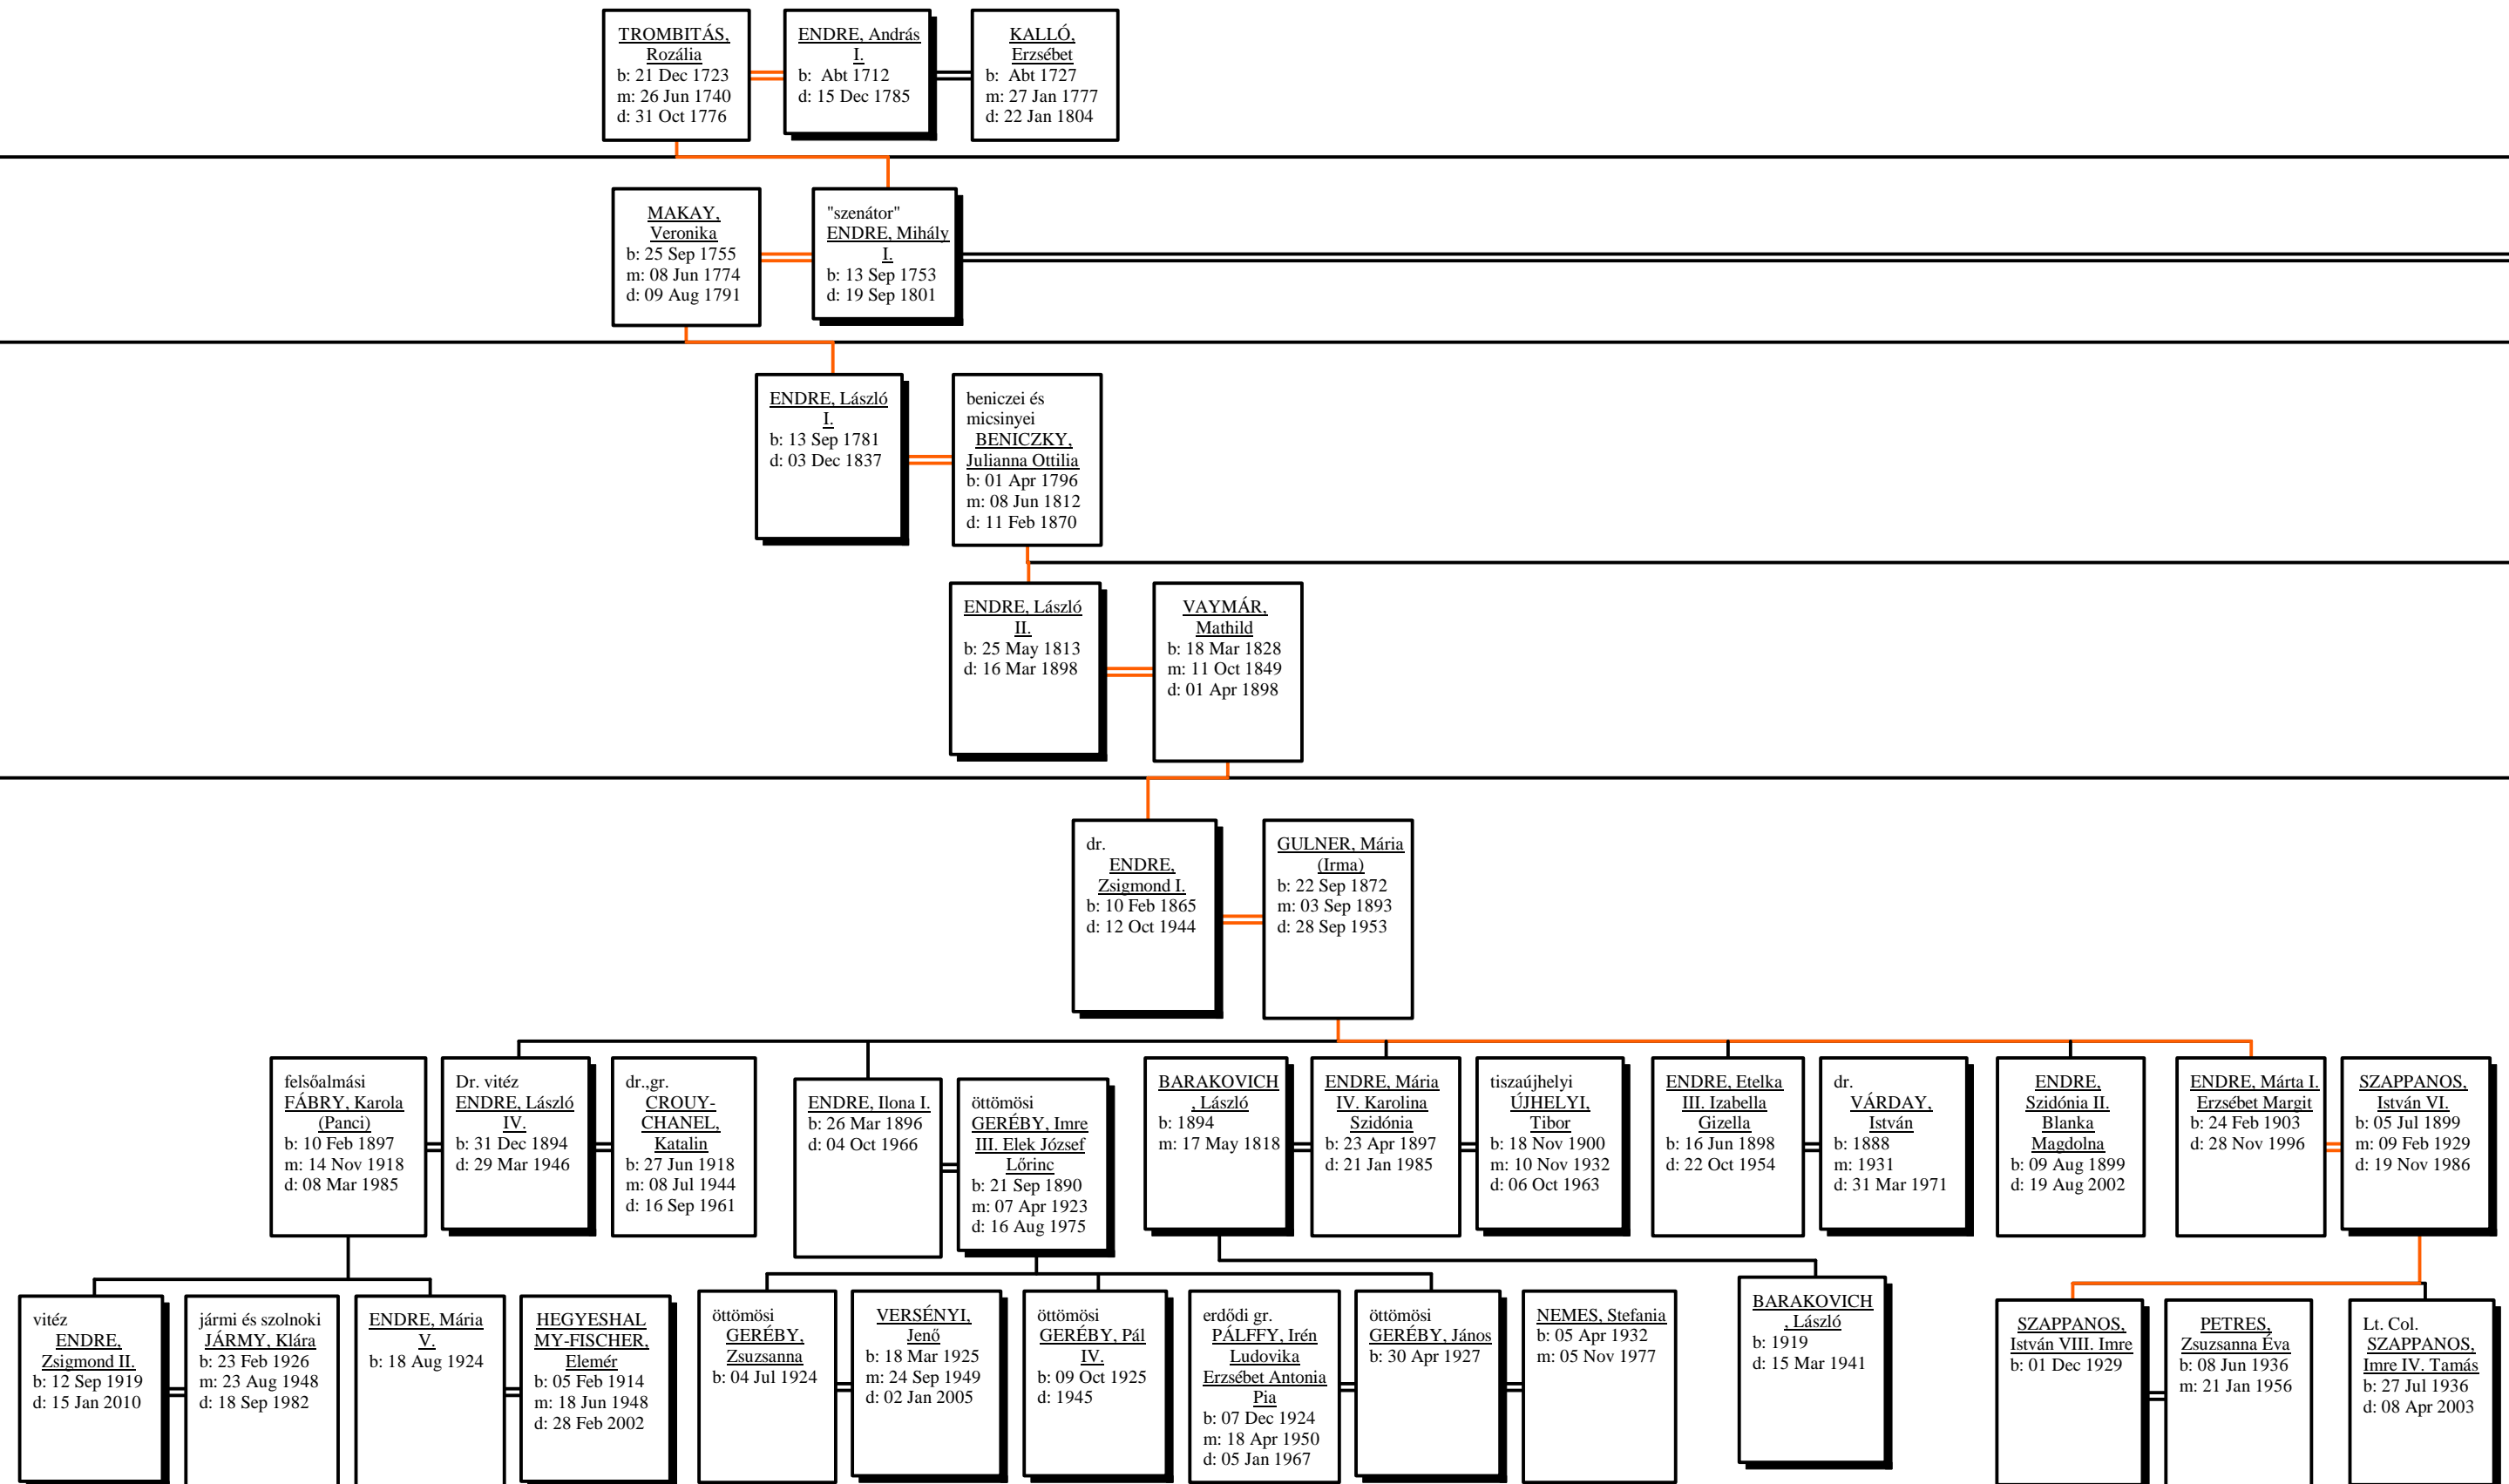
TROMBITÁS, Rozália
b: 21 Dec 1723
m: 26 Jun 1740
d: 31 Oct 1776

ENDRE, András I.
b: Abt 1712
d: 15 Dec 1785

KALLÓ, Erzsébet
b: Abt 1727
m: 27 Jan 1777
d: 22 Jan 1804

MAKAY, Veronika
b: 25 Sep 1755
m: 08 Jun 1774
d: 09 Aug 1791

"szenátor" ENDRE, Mihály I.
b: 13 Sep 1753
d: 19 Sep 1801

ENDRE, László I.
b: 13 Sep 1781
d: 03 Dec 1837

beniczei és micsinyei BENICZKY, Julianna Ottilia
b: 01 Apr 1796
m: 08 Jun 1812
d: 11 Feb 1870

ENDRE, László II.
b: 25 May 1813
d: 16 Mar 1898

VAYMÁR, Mathild
b: 18 Mar 1828
m: 11 Oct 1849
d: 01 Apr 1898

dr. ENDRE, Zsigmond I.
b: 10 Feb 1865
d: 12 Oct 1944

GULNER, Mária (Irma)
b: 22 Sep 1872
m: 03 Sep 1893
d: 28 Sep 1953

felsőalmási FÁBRY, Karola (Panci)
b: 10 Feb 1897
m: 14 Nov 1918
d: 08 Mar 1985

Dr. vitéz ENDRE, László IV.
b: 31 Dec 1894
d: 29 Mar 1946

dr.,gr. CROUY-CHANEL, Katalin
b: 27 Jun 1918
m: 08 Jul 1944
d: 16 Sep 1961

ENDRE, Ilona I.
b: 26 Mar 1896
d: 04 Oct 1966

öttömösi GERÉBY, Imre III. Elek József Lőrinc
b: 21 Sep 1890
m: 07 Apr 1923
d: 16 Aug 1975

BARAKOVICH, László
b: 1894
m: 17 May 1818

ENDRE, Mária IV. Karolina Szidónia
b: 23 Apr 1897
d: 21 Jan 1985

tiszaújhelyi ÚJHELYI, Tibor
b: 18 Nov 1900
m: 10 Nov 1932
d: 06 Oct 1963

ENDRE, Etelka III. Izabella Gizella
b: 16 Jun 1898
d: 22 Oct 1954

dr. VÁRDAY, István
b: 1888
m: 1931
d: 31 Mar 1971

ENDRE, Szidónia II. Blanka Magdolna
b: 09 Aug 1899
d: 19 Aug 2002

ENDRE, Márta I. Erzsébet Margit
b: 24 Feb 1903
d: 28 Nov 1996

SZAPPANOS, István VI.
b: 05 Jul 1899
m: 09 Feb 1929
d: 19 Nov 1986

vitéz ENDRE, Zsigmond II.
b: 12 Sep 1919
d: 15 Jan 2010

jármi és szolnoki JÁRMY, Klára
b: 23 Feb 1926
m: 23 Aug 1948
d: 18 Sep 1982

ENDRE, Mária V.
b: 18 Aug 1924

HEGYESHALMY-FISCHER, Elemér
b: 05 Feb 1914
m: 18 Jun 1948
d: 28 Feb 2002

öttömösi GERÉBY, Zsuzsanna
b: 04 Jul 1924

VERSÉNYI, Jenő
b: 18 Mar 1925
m: 24 Sep 1949
d: 02 Jan 2005

öttömösi GERÉBY, Pál IV.
b: 09 Oct 1925
d: 1945

erdődi gr. PÁLFFY, Irén Ludovika Erzsébet Antonia Pia
b: 07 Dec 1924
m: 18 Apr 1950
d: 05 Jan 1967

öttömösi GERÉBY, János
b: 30 Apr 1927

NEMES, Stefania
b: 05 Apr 1932
m: 05 Nov 1977

BARAKOVICH, László
b: 1919
d: 15 Mar 1941

SZAPPANOS, István VIII. Imre
b: 01 Dec 1929

PETRES, Zsuzsanna Éva
b: 08 Jun 1936
m: 21 Jan 1956

Lt. Col. SZAPPANOS, Imre IV. Tamás
b: 27 Jul 1936
d: 08 Apr 2003